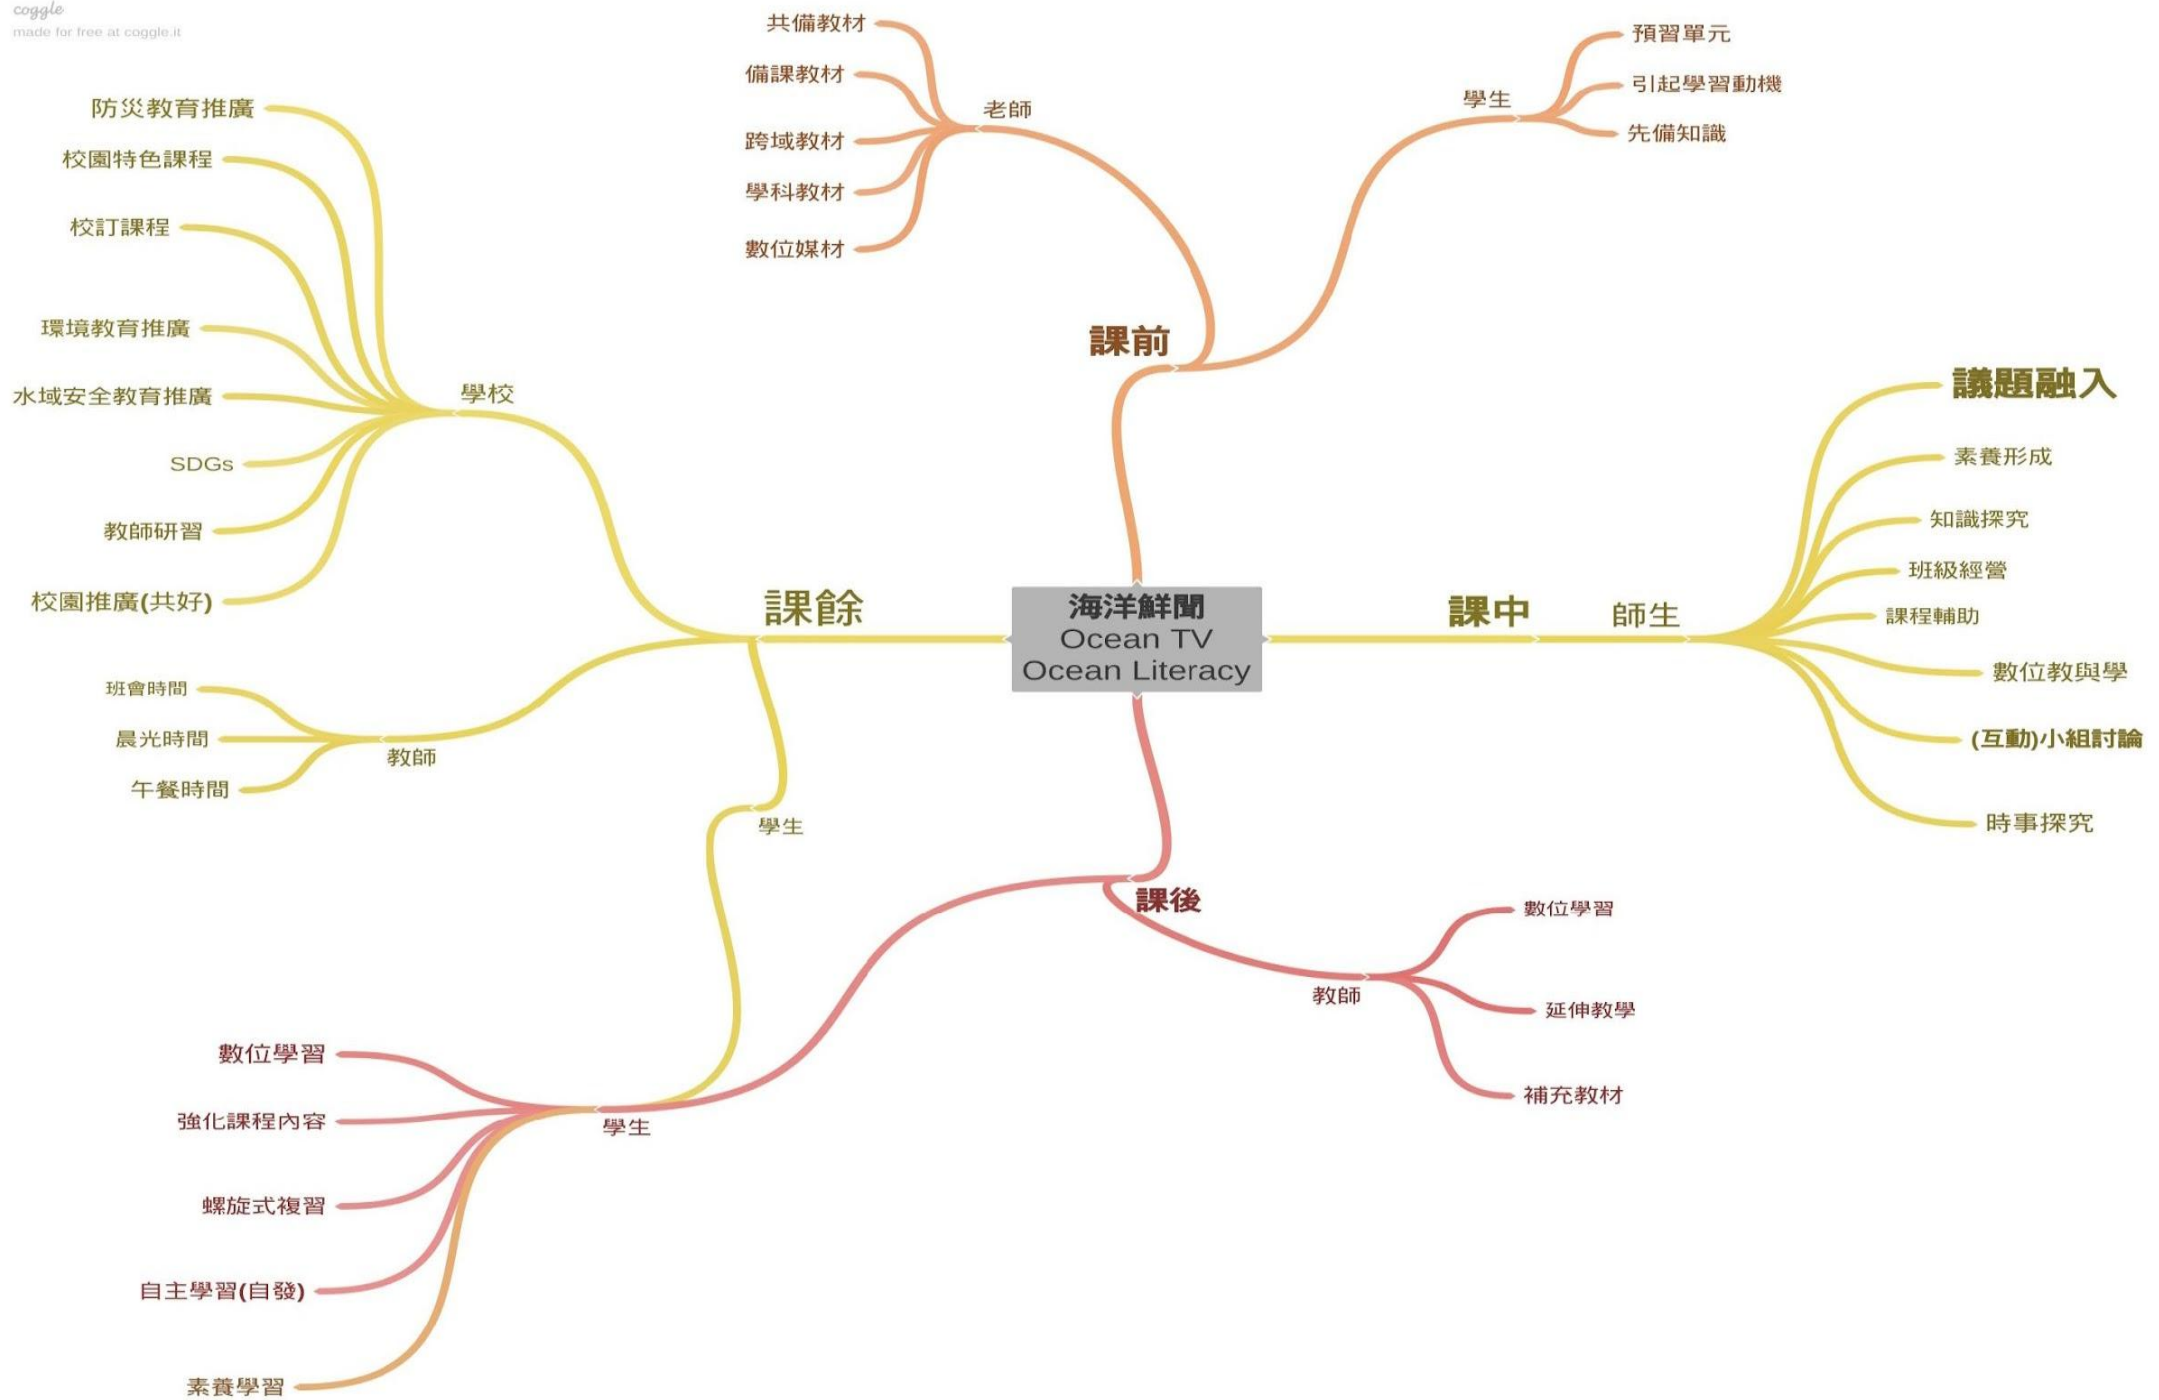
coggle
made for free at coggle.it

海洋鮮聞
Ocean TV
Ocean Literacy

課前

老師
共備教材
備課教材
跨域教材
學科教材
數位媒材

學生
預習單元
引起學習動機
先備知識

課中
師生
議題融入
素養形成
知識探究
班級經營
課程輔助
數位教與學
(互動)小組討論
時事探究

課後
教師
數位學習
延伸教學
補充教材

學生
數位學習
強化課程內容
螺旋式複習
自主學習(自發)
素養學習

課餘
學校
防災教育推廣
校園特色課程
校訂課程
環境教育推廣
水域安全教育推廣
SDGs
教師研習
校園推廣(共好)

教師
班會時間
晨光時間
午餐時間

學生